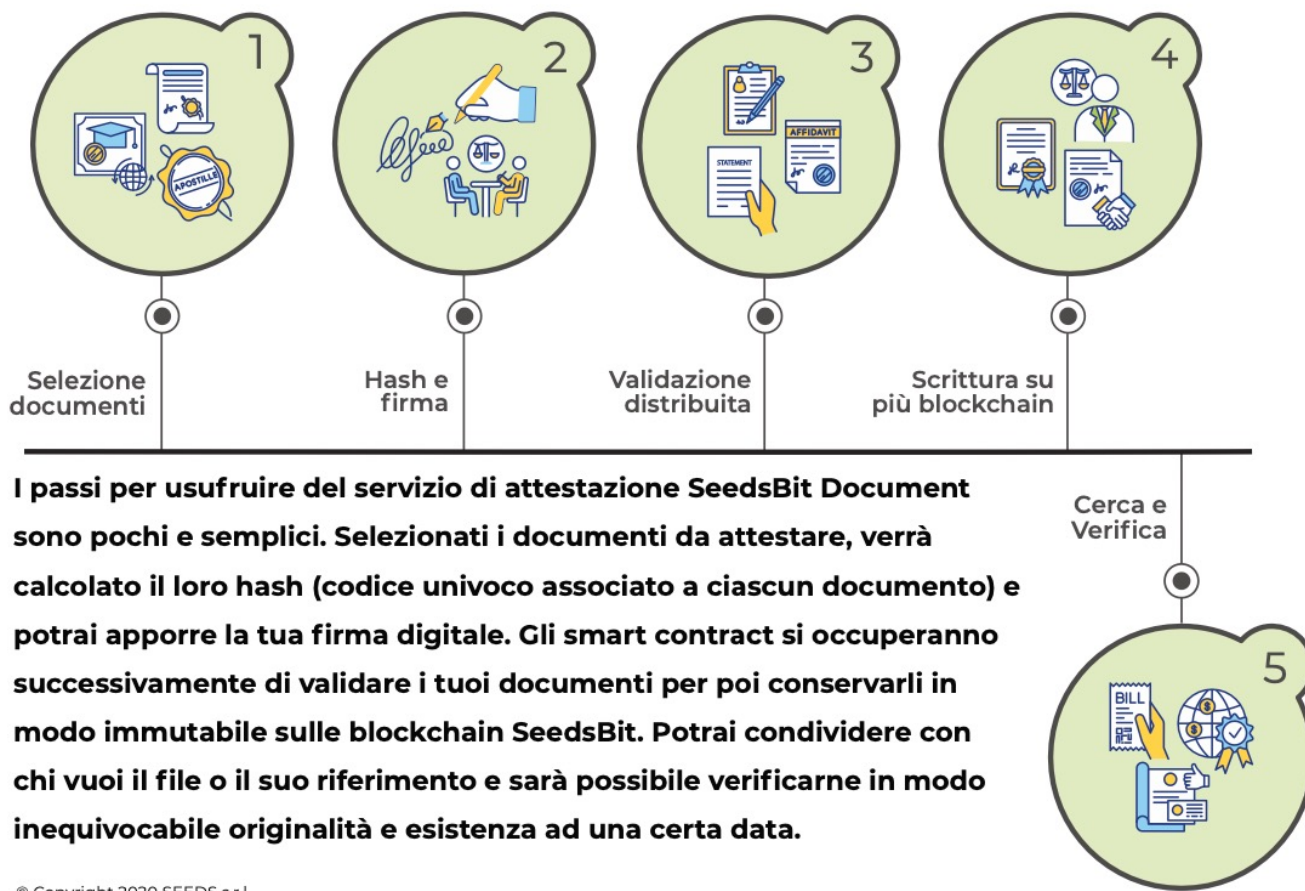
1

APOSTILLE

2

3

AFFIDAVIT

STATEMENT

4

Selezione documenti

Hash e firma

Validazione distribuita

Scrittura su più blockchain

I passi per usufruire del servizio di attestazione SeedsBit Document sono pochi e semplici. Selezionati i documenti da attestare, verrà calcolato il loro hash (codice univoco associato a ciascun documento) e potrai apporre la tua firma digitale. Gli smart contract si occuperanno successivamente di validare i tuoi documenti per poi conservarli in modo immutabile sulle blockchain SeedsBit. Potrai condividere con chi vuoi il file o il suo riferimento e sarà possibile verificarne in modo inequivocabile originalità e esistenza ad una certa data.

Cerca e Verifica

5

BILL

© Copyright 2020 SEEDS s.r.l.